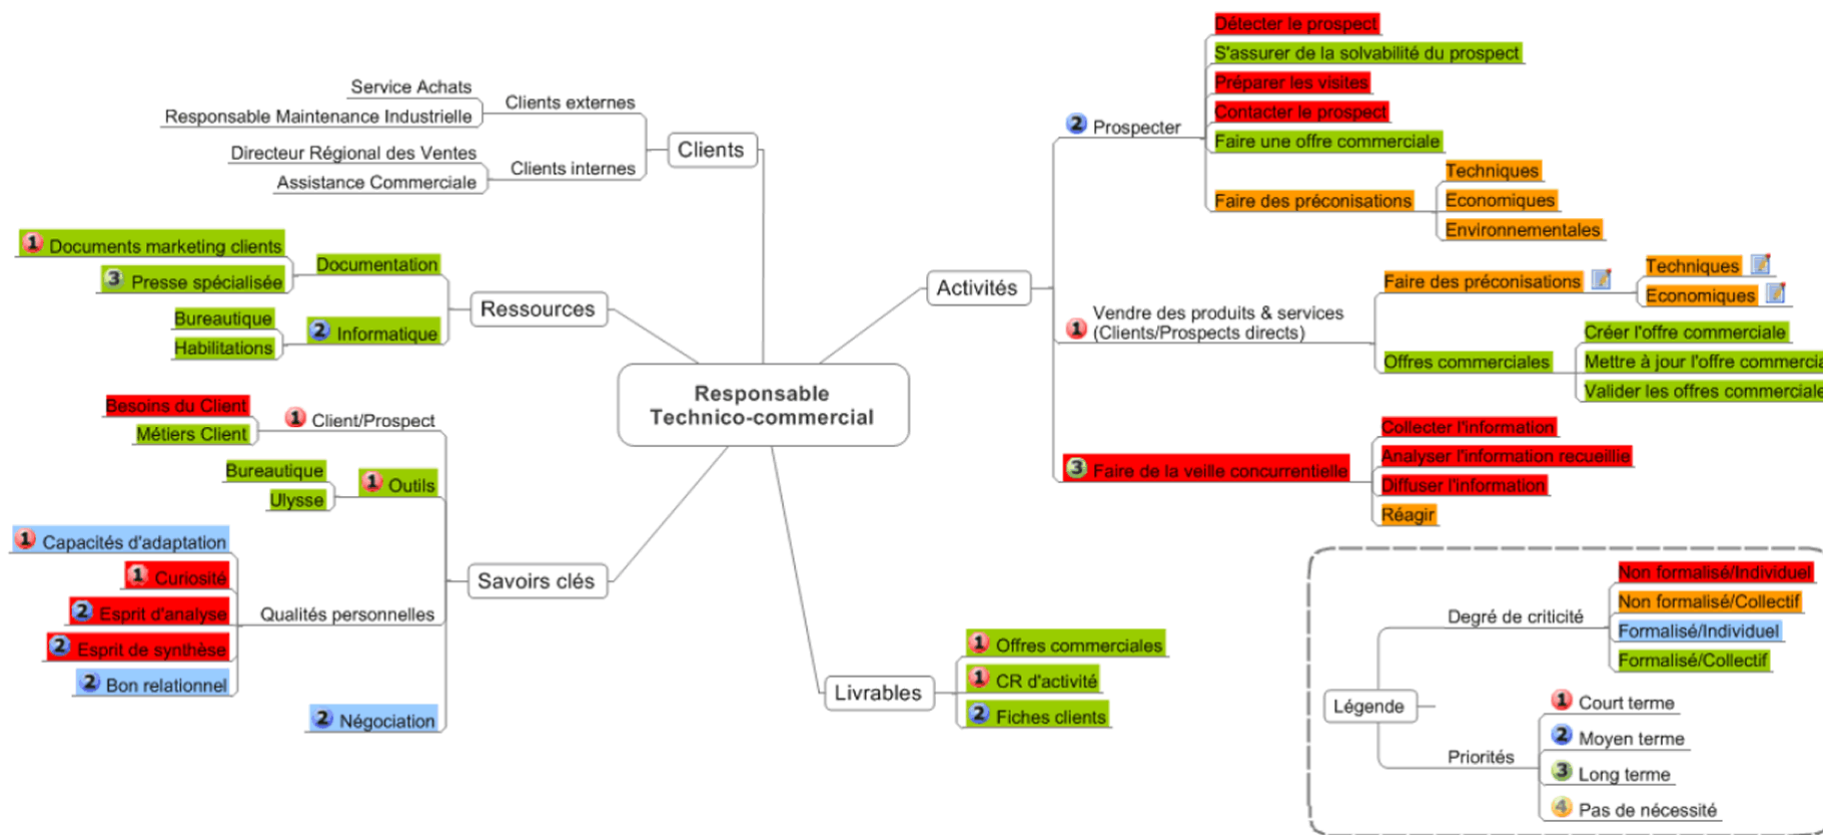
Responsable Technico-commercial

Clients
Clients externes
Service Achats
Responsable Maintenance Industrielle
Clients internes
Directeur Régional des Ventes
Assistance Commerciale

Ressources
Documentation
1 Documents marketing clients
3 Presse spécialisée
2 Informatique
Bureautique
Habilitations

Savoirs clés
1 Client/Prospect
Besoins du Client
Métiers Client
1 Outils
Bureautique
Ulysse
Qualités personnelles
1 Capacités d'adaptation
1 Curiosité
2 Esprit d'analyse
2 Esprit de synthèse
2 Bon relationnel
2 Négociation

Livrables
1 Offres commerciales
1 CR d'activité
2 Fiches clients

Activités
2 Prospecter
Détecter le prospect
S'assurer de la solvabilité du prospect
Préparer les visites
Contacter le prospect
Faire une offre commerciale
Faire des préconisations
Techniques
Economiques
Environnementales
1 Vendre des produits & services (Clients/Prospects directs)
Faire des préconisations
Techniques
Economiques
Offres commerciales
Créer l'offre commerciale
Mettre à jour l'offre commercia
Valider les offres commerciale
3 Faire de la veille concurrentielle
Collecter l'information
Analyser l'information recueillie
Diffuser l'information
Réagir

Légende
Degré de criticité
Non formalisé/Individuel
Non formalisé/Collectif
Formalisé/Individuel
Formalisé/Collectif
Priorités
1 Court terme
2 Moyen terme
3 Long terme
4 Pas de nécessité